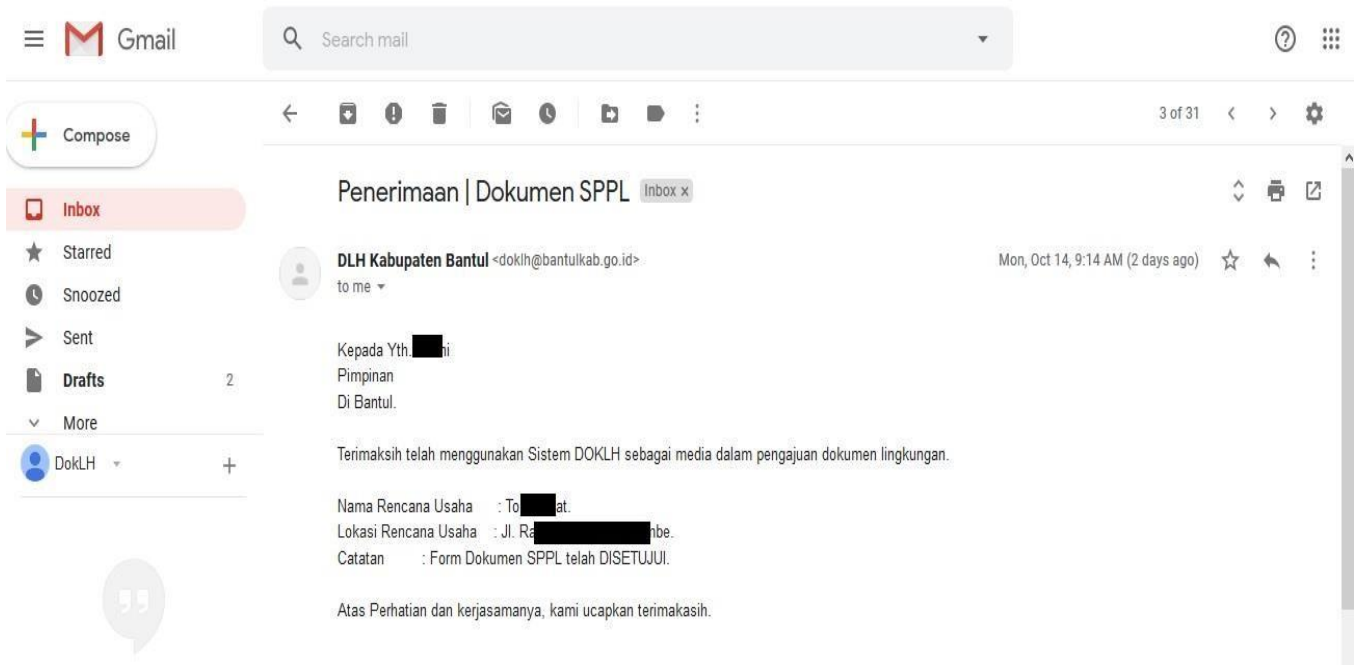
Gmail

Search mail

Compose

Inbox
Starred
Snoozed
Sent
Drafts 2
More

DokLH

3 of 31

Penerimaan | Dokumen SPPL Inbox x

DLH Kabupaten Bantul <doklh@bantulkab.go.id>
to me

Mon, Oct 14, 9:14 AM (2 days ago)

Kepada Yth. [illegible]i
Pimpinan
Di Bantul.

Terimaksih telah menggunakan Sistem DOKLH sebagai media dalam pengajuan dokumen lingkungan.

Nama Rencana Usaha : To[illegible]at.
Lokasi Rencana Usaha : Jl. Ra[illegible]be.
Catatan : Form Dokumen SPPL telah DISETUJUI.

Atas Perhatian dan kerjasamanya, kami ucapkan terimakasih.